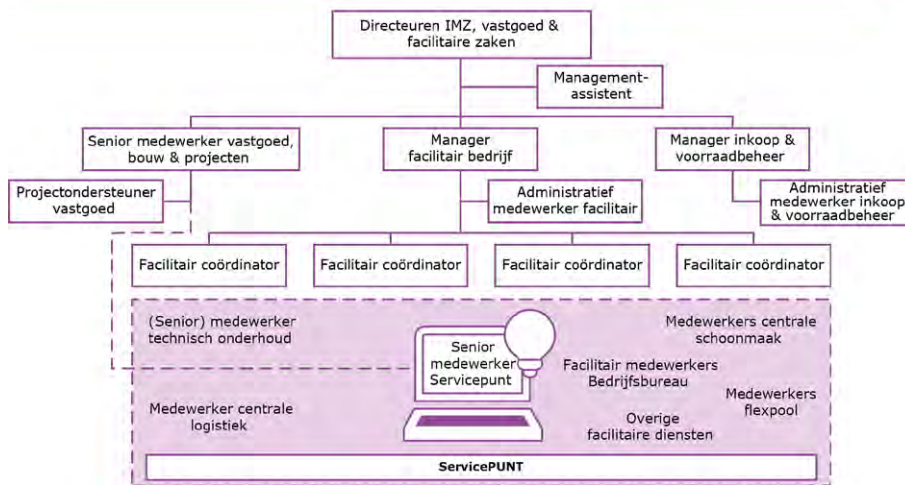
Directeuren IMZ, vastgoed & facilitaire zaken

Management-assistent

Senior medewerker vastgoed, bouw & projecten

Manager facilitair bedrijf

Manager inkoop & voorraadbeheer

Projectondersteuner vastgoed

Administratief medewerker facilitair

Administratief medewerker inkoop & voorraadbeheer

Facilitair coördinator

Facilitair coördinator

Facilitair coördinator

Facilitair coördinator

(Senior) medewerker technisch onderhoud

Senior medewerker Servicepunt

Medewerkers centrale schoonmaak

Facilitair medewerkers Bedrijfsbureau

Medewerkers flexpool

Medewerker centrale logistiek

Overige facilitaire diensten

ServicePUNT